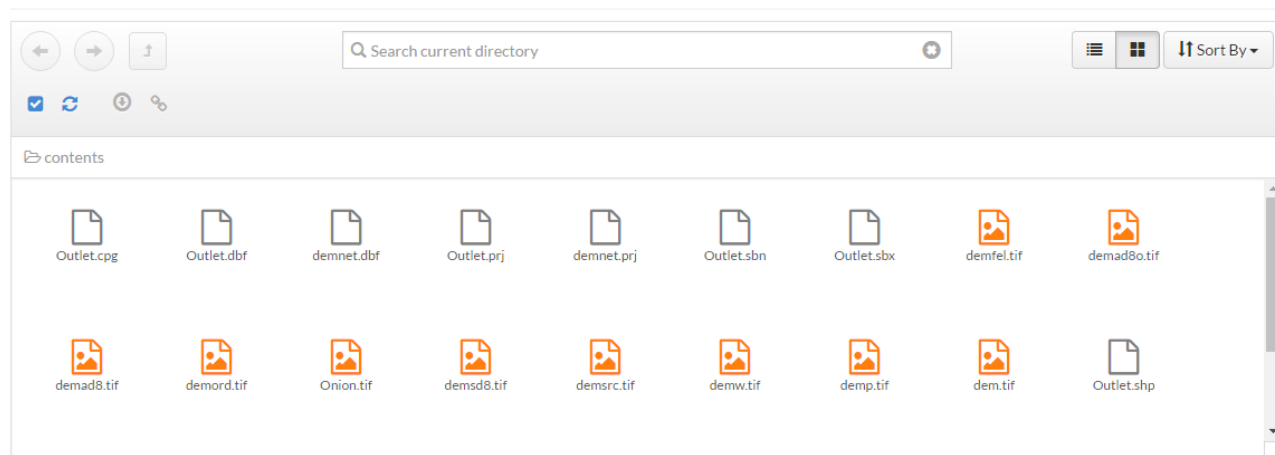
Search current directory

Sort By

contents

Outlet.cpg
Outlet.dbf
demnet.dbf
Outlet.prj
demnet.prj
Outlet.sbn
Outlet.sbx
demfel.tif
demad8o.tif

demad8.tif
demord.tif
Onion.tif
demsd8.tif
demsrc.tif
demw.tif
demp.tif
dem.tif
Outlet.shp